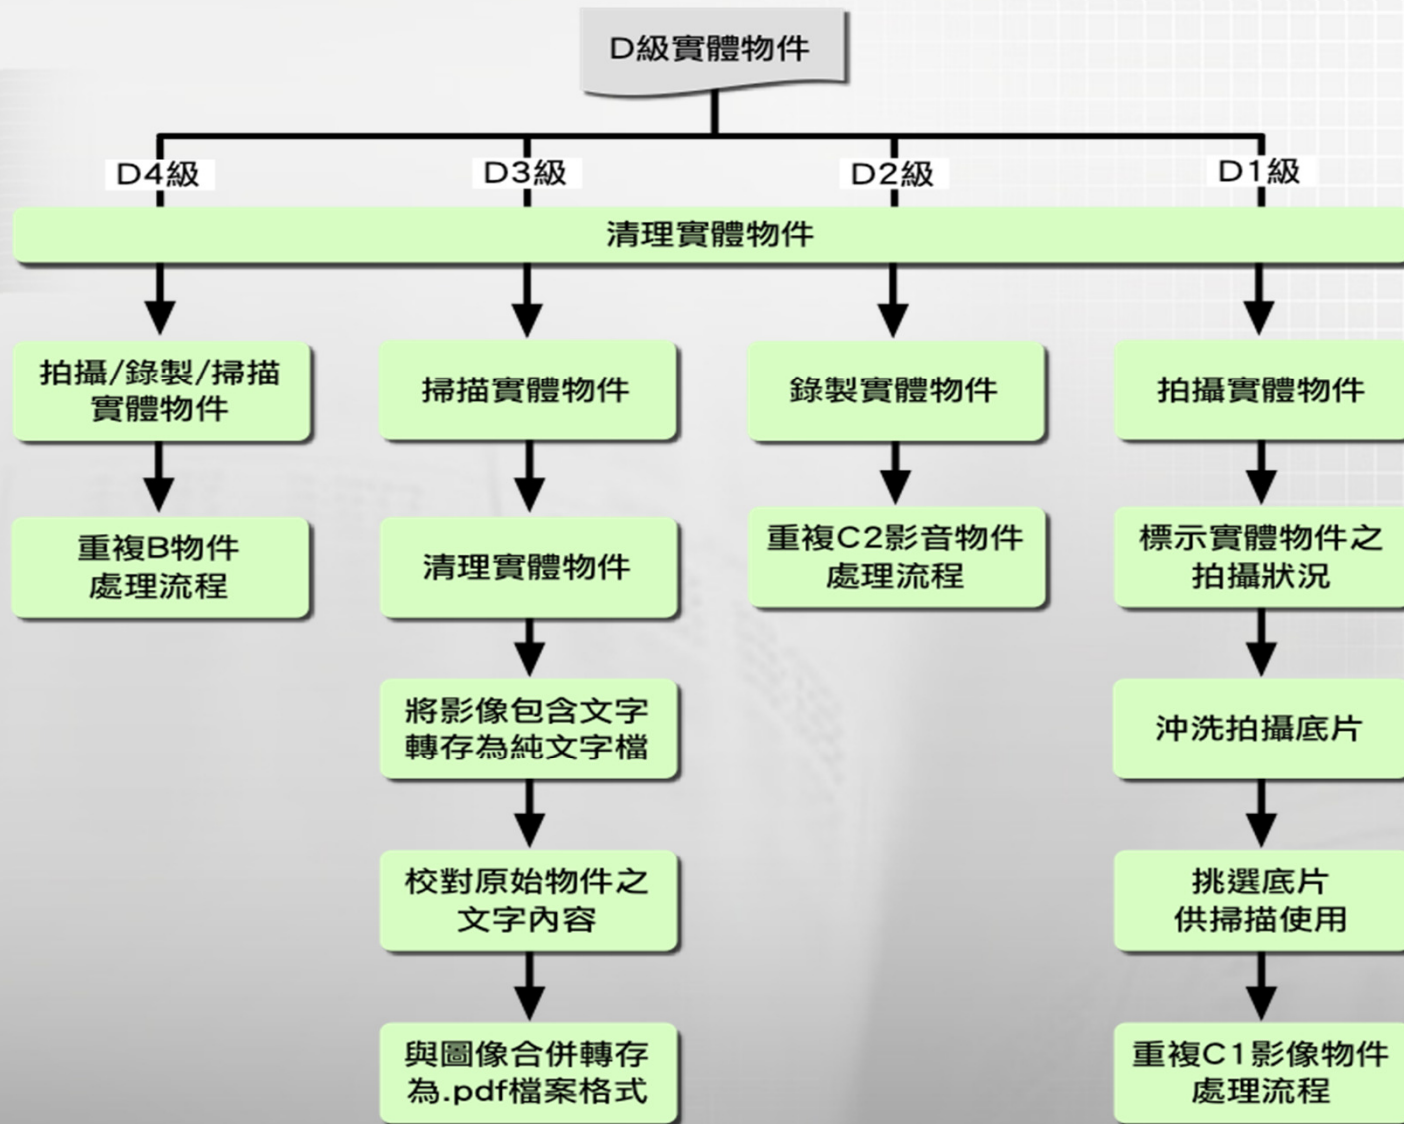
D級實體物件

D4級

D3級

D2級

D1級

清理實體物件

拍攝/錄製/掃描實體物件

重複B物件處理流程

掃描實體物件

清理實體物件

將影像包含文字轉存為純文字檔

校對原始物件之文字內容

與圖像合併轉存為.pdf檔案格式

錄製實體物件

重複C2影音物件處理流程

拍攝實體物件

標示實體物件之拍攝狀況

沖洗拍攝底片

挑選底片供掃描使用

重複C1影像物件處理流程